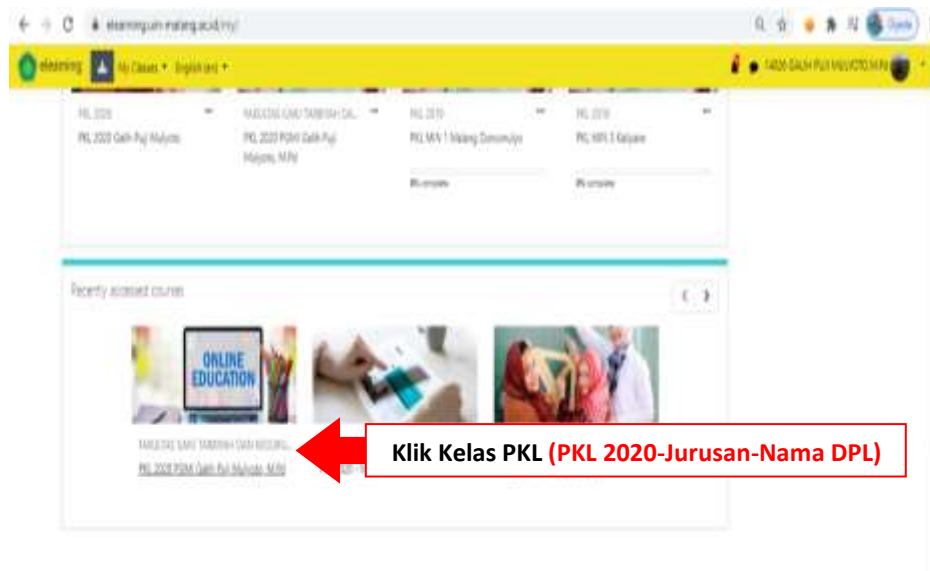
elearning.uin-malang.ac.id/my/

elearning My Classes English (en)

14026 GALIH PUJI MULYOTO M.Pd

PKL 2020
PKL 2020 Galih Puji Mulyoto

FAKULTAS ILMU TARBIYAH DAN...
PKL 2020 PGMI Galih Puji Mulyoto, M.Pd

PKL 2019
PKL MIN 1 Malang Donomulyo

0% complete

PKL 2019
PKL MIN 3 Kalipare

0% complete

Recently accessed courses

ONLINE EDUCATION

FAKULTAS ILMU TARBIYAH DAN KEGURU...
PKL 2020 PGMI Galih Puji Mulyoto, M.Pd

Klik Kelas PKL (PKL 2020-Jurusan-Nama DPL)